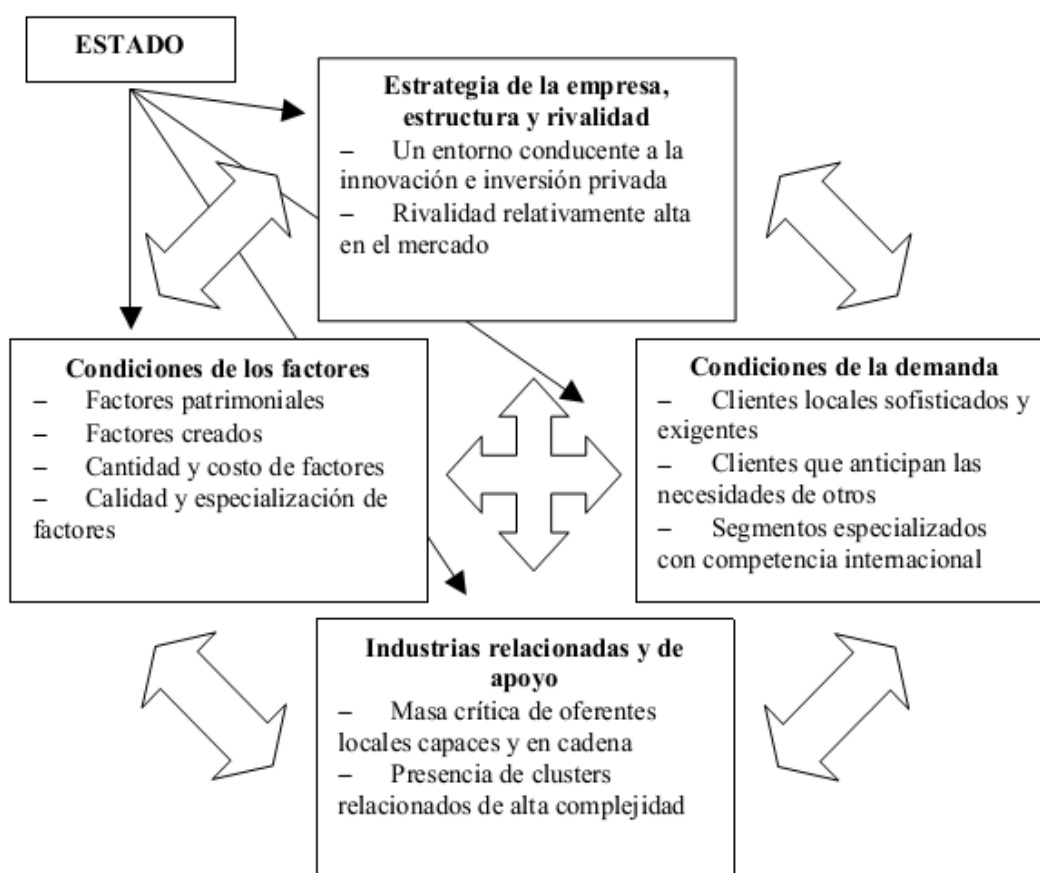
ESTADO

Estrategia de la empresa, estructura y rivalidad
– Un entorno conducente a la innovación e inversión privada
– Rivalidad relativamente alta en el mercado

Condiciones de los factores
– Factores patrimoniales
– Factores creados
– Cantidad y costo de factores
– Calidad y especialización de factores

Condiciones de la demanda
– Clientes locales sofisticados y exigentes
– Clientes que anticipan las necesidades de otros
– Segmentos especializados con competencia internacional

Industrias relacionadas y de apoyo
– Masa crítica de oferentes locales capaces y en cadena
– Presencia de clusters relacionados de alta complejidad